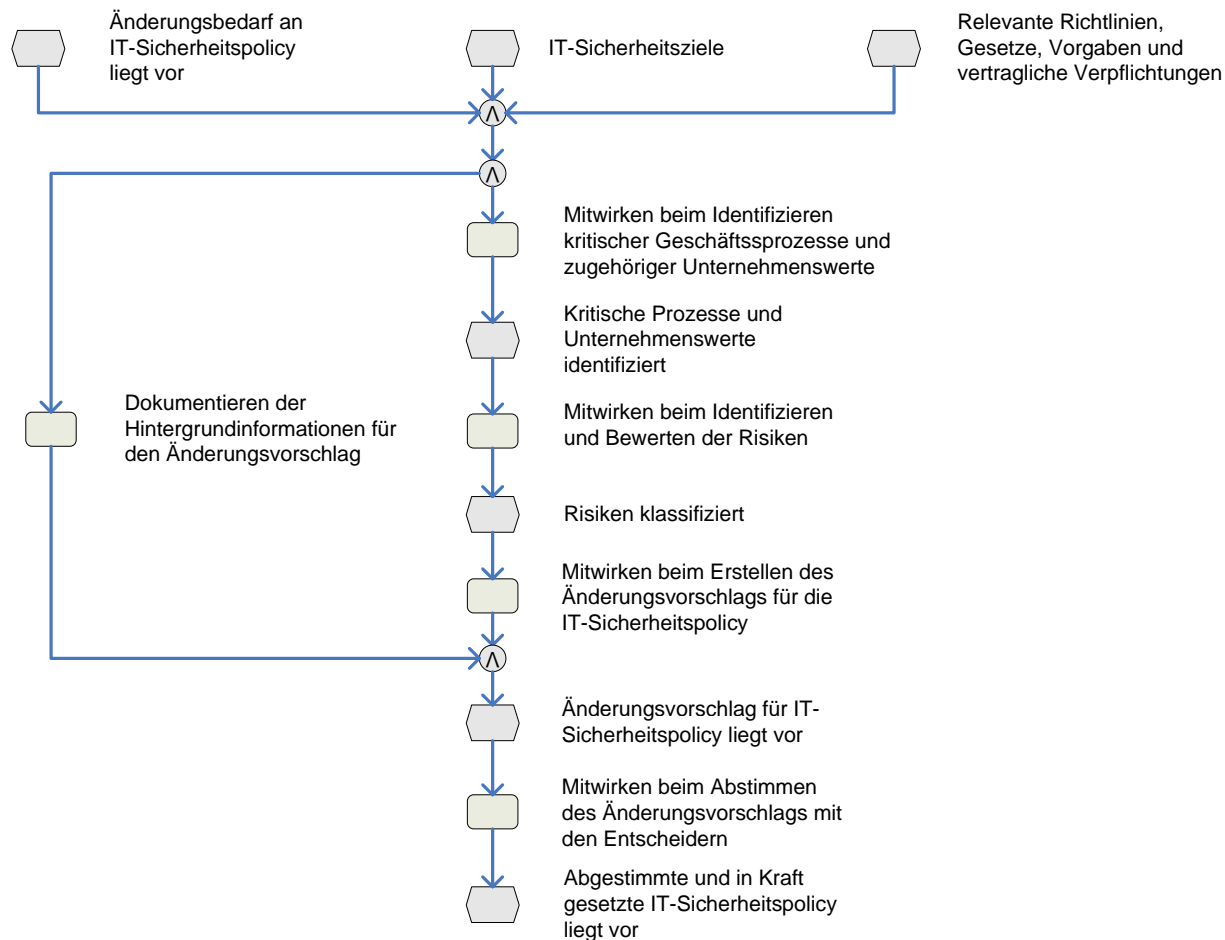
Änderungsbedarf an IT-Sicherheitspolicy liegt vor

IT-Sicherheitsziele

Relevante Richtlinien, Gesetze, Vorgaben und vertragliche Verpflichtungen

Λ

Λ

Mitwirken beim Identifizieren kritischer Geschäftsprozesse und zugehöriger Unternehmenswerte

Kritische Prozesse und Unternehmenswerte identifiziert

Dokumentieren der Hintergrundinformationen für den Änderungsvorschlag

Mitwirken beim Identifizieren und Bewerten der Risiken

Risiken klassifiziert

Mitwirken beim Erstellen des Änderungsvorschlags für die IT-Sicherheitspolicy

Λ

Änderungsvorschlag für IT-Sicherheitspolicy liegt vor

Mitwirken beim Abstimmen des Änderungsvorschlags mit den Entscheidern

Abgestimmte und in Kraft gesetzte IT-Sicherheitspolicy liegt vor